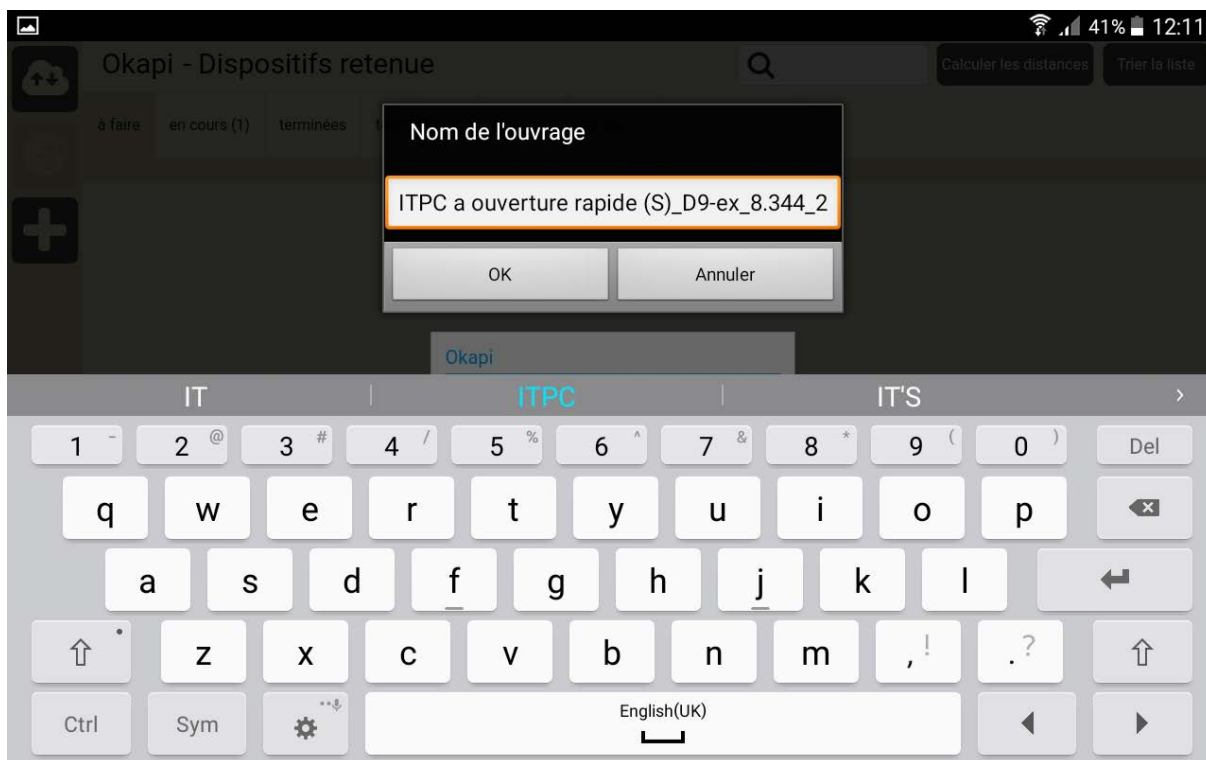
41% 12:11

Okapi - Dispositifs retenue

Calculer les distances

Trier la liste

à faire

en cours (1)

terminées

Nom de l'ouvrage

ITPC a ouverture rapide (S)_D9-ex_8.344_2

OK

Annuler

Okapi

IT

ITPC

IT'S

1 -
2 @
3 #
4 /
5 %
6 ^
7 &
8 *
9 (
0 )
Del

q w e r t y u i o p

a s d f g h j k l

z x c v b n m , ! . ?

Ctrl

Sym

English(UK)